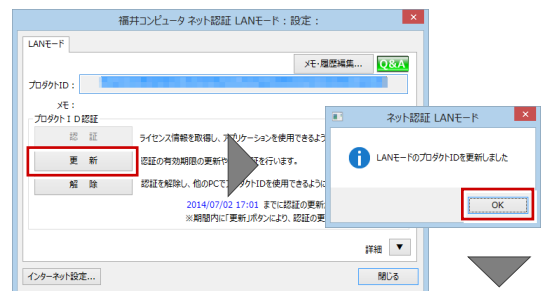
福井コンピュータ ネット認証 LANモード：設定：

LANモード

メモ・履歴編集... Q&A

プロダクトID：

メモ：

プロダクトＩＤ認証

認　証　ライセンス情報を取得し、アプリケーションを使用できるよう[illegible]

更　新　認証の有効期限の更新や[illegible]証を行います。

解　除　認証を解除し、他のPCでプロダクトIDを使用できるように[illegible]

2014/07/02 17:01 までに認証の更新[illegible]

※期間内に「更新」ボタンにより、認証の更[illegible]

詳細

インターネット設定...

閉じる

ネット認証 LANモード

LANモードのプロダクトIDを更新しました

OK